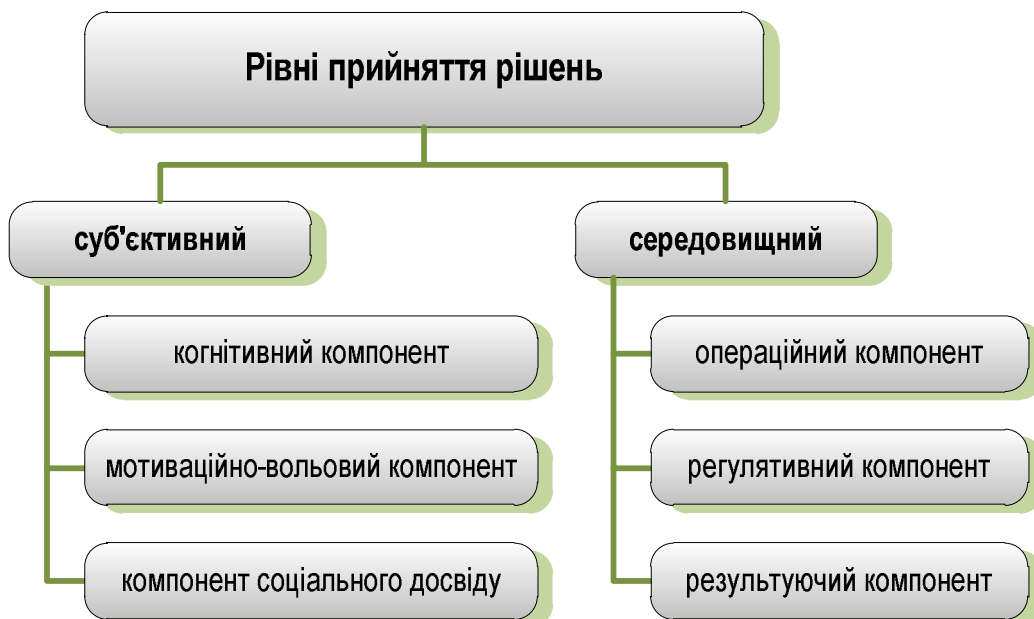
Рівні прийняття рішень

суб'єктивний

когнітивний компонент

мотиваційно-вольовий компонент

компонент соціального досвіду

середовищний

операційний компонент

регулятивний компонент

результуючий компонент